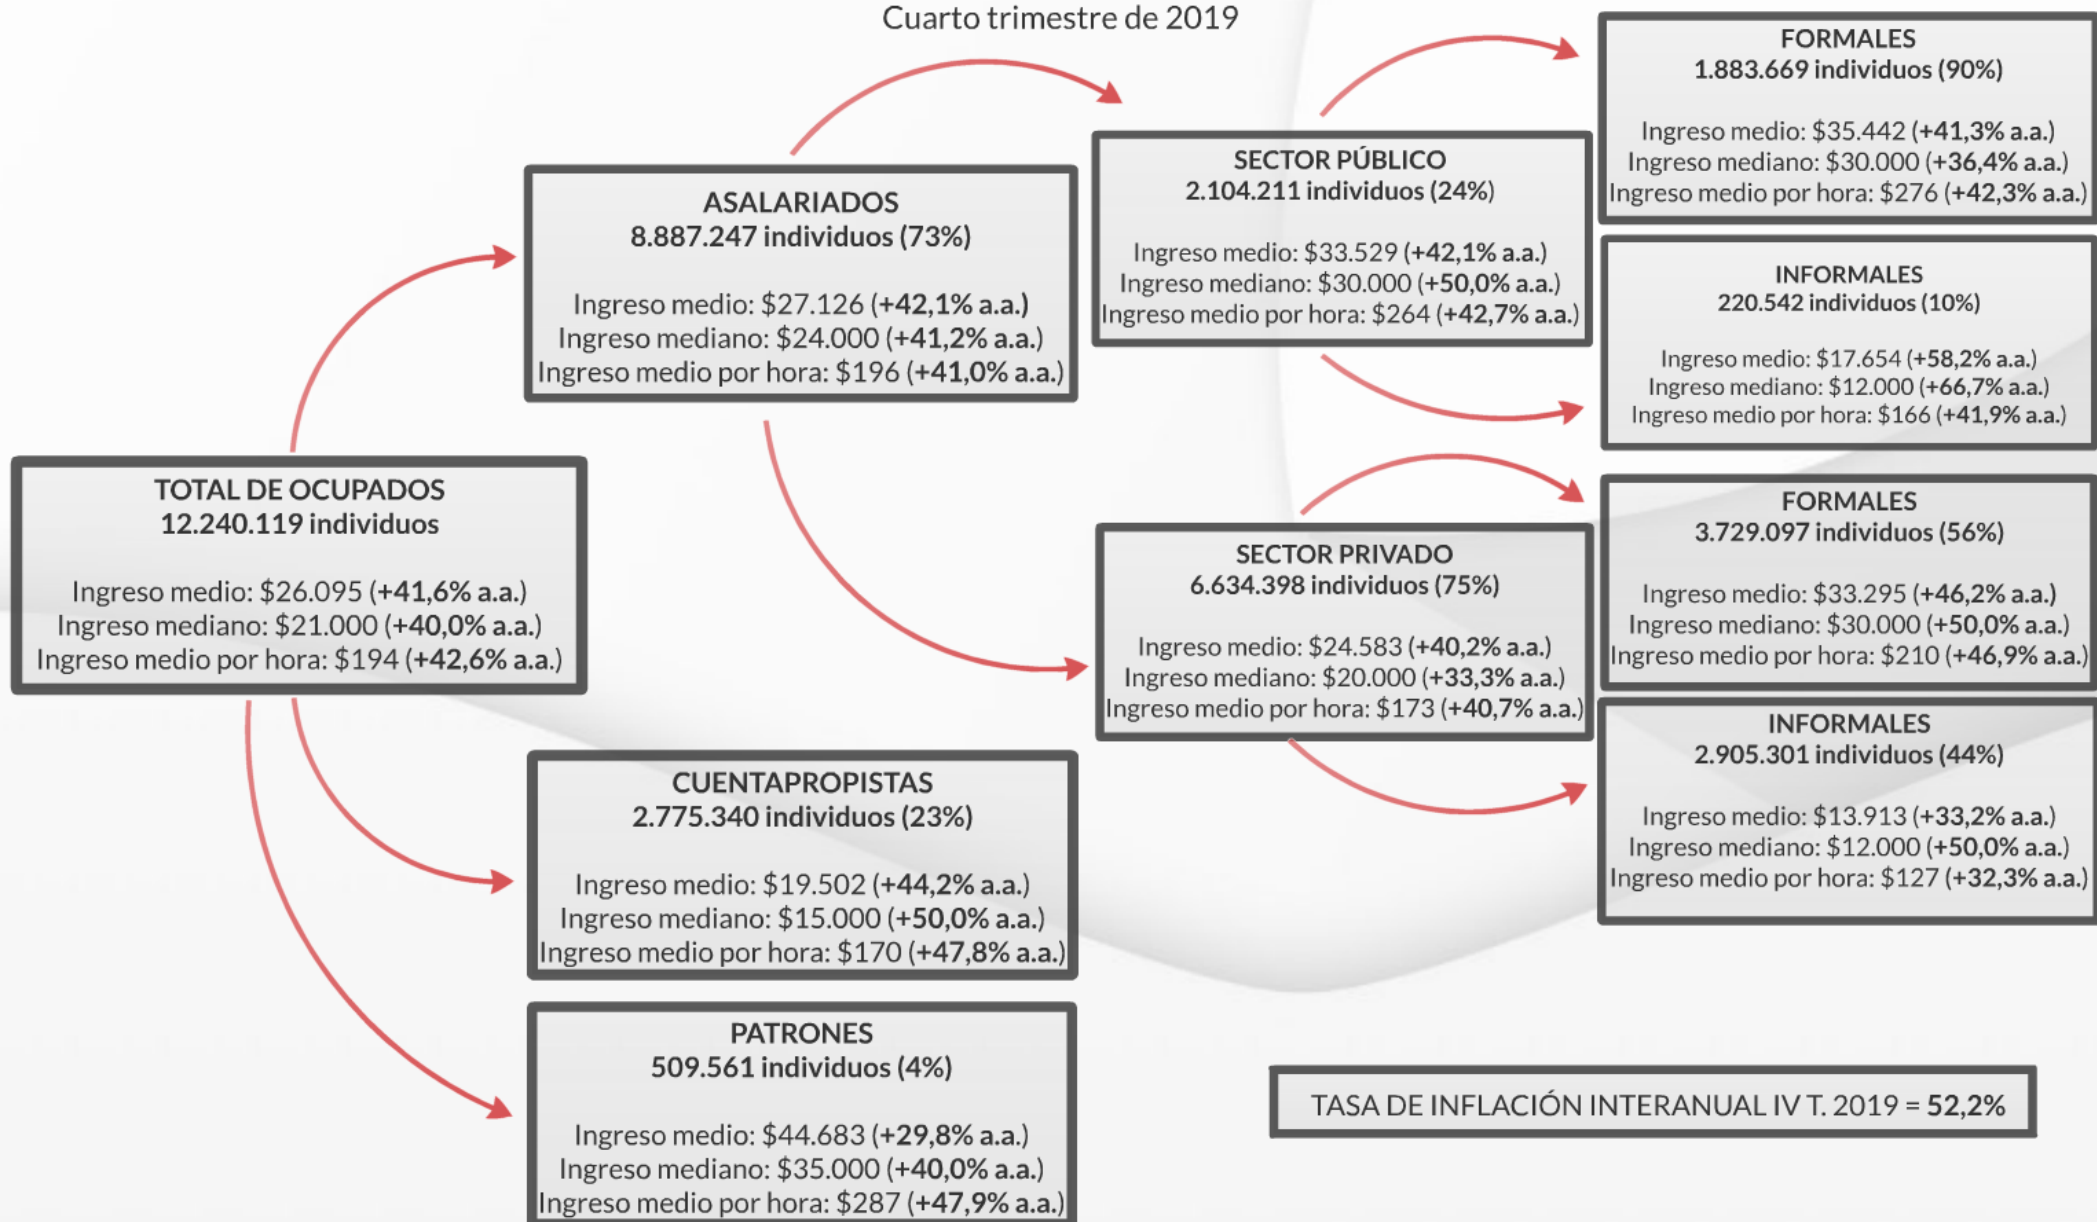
Cuarto trimestre de 2019

TOTAL DE OCUPADOS
12.240.119 individuos

Ingreso medio: $26.095 (+41,6% a.a.)
Ingreso mediano: $21.000 (+40,0% a.a.)
Ingreso medio por hora: $194 (+42,6% a.a.)

ASALARIADOS
8.887.247 individuos (73%)

Ingreso medio: $27.126 (+42,1% a.a.)
Ingreso mediano: $24.000 (+41,2% a.a.)
Ingreso medio por hora: $196 (+41,0% a.a.)

CUENTAPROPISTAS
2.775.340 individuos (23%)

Ingreso medio: $19.502 (+44,2% a.a.)
Ingreso mediano: $15.000 (+50,0% a.a.)
Ingreso medio por hora: $170 (+47,8% a.a.)

PATRONES
509.561 individuos (4%)

Ingreso medio: $44.683 (+29,8% a.a.)
Ingreso mediano: $35.000 (+40,0% a.a.)
Ingreso medio por hora: $287 (+47,9% a.a.)

SECTOR PÚBLICO
2.104.211 individuos (24%)

Ingreso medio: $33.529 (+42,1% a.a.)
Ingreso mediano: $30.000 (+50,0% a.a.)
Ingreso medio por hora: $264 (+42,7% a.a.)

SECTOR PRIVADO
6.634.398 individuos (75%)

Ingreso medio: $24.583 (+40,2% a.a.)
Ingreso mediano: $20.000 (+33,3% a.a.)
Ingreso medio por hora: $173 (+40,7% a.a.)

FORMALES
1.883.669 individuos (90%)

Ingreso medio: $35.442 (+41,3% a.a.)
Ingreso mediano: $30.000 (+36,4% a.a.)
Ingreso medio por hora: $276 (+42,3% a.a.)

INFORMALES
220.542 individuos (10%)

Ingreso medio: $17.654 (+58,2% a.a.)
Ingreso mediano: $12.000 (+66,7% a.a.)
Ingreso medio por hora: $166 (+41,9% a.a.)

FORMALES
3.729.097 individuos (56%)

Ingreso medio: $33.295 (+46,2% a.a.)
Ingreso mediano: $30.000 (+50,0% a.a.)
Ingreso medio por hora: $210 (+46,9% a.a.)

INFORMALES
2.905.301 individuos (44%)

Ingreso medio: $13.913 (+33,2% a.a.)
Ingreso mediano: $12.000 (+50,0% a.a.)
Ingreso medio por hora: $127 (+32,3% a.a.)

TASA DE INFLACIÓN INTERANUAL IV T. 2019 = 52,2%